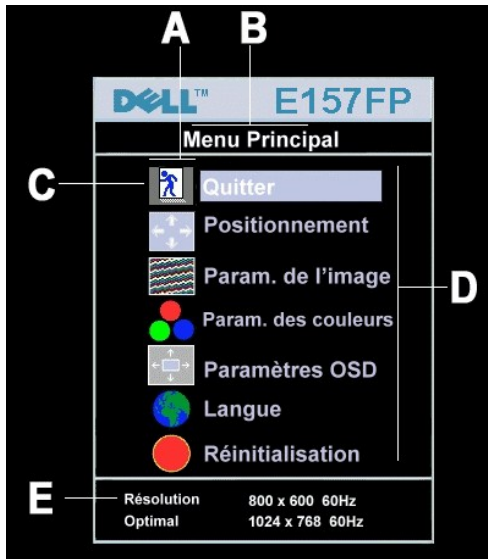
A B

DELL™ E157FP

Menu Principal

C

Quitter

Positionnement

Param. de l'image

Param. des couleurs

Paramètres OSD

Langue

Réinitialisation

D

E

Résolution 800 x 600 60Hz

Optimal 1024 x 768 60Hz